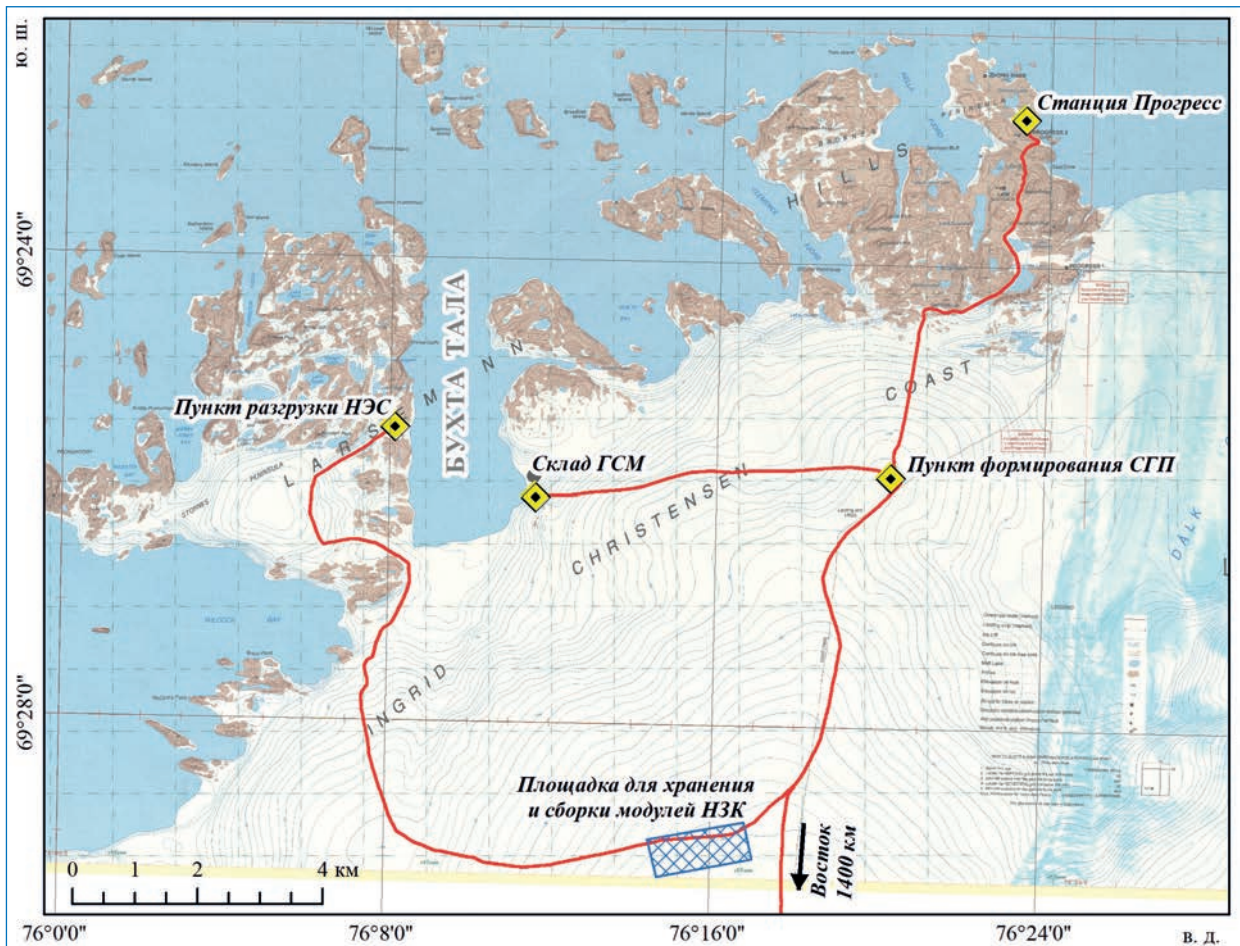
ю. ш.

69°24'0"

69°28'0"

Станция Прогресс

HILLS

БУХТА ТАЛА

LARSEMANN

Пункт разгрузки НЭС

Склад ГСМ

Пункт формирования СГП

COAST

CHRISTENSEN

INGRID

DALK

Площадка для хранения и сборки модулей НЗК

Восток 1400 км

0 1 2 4 км

76°0'0"

76°8'0"

76°16'0"

76°24'0"

в. д.